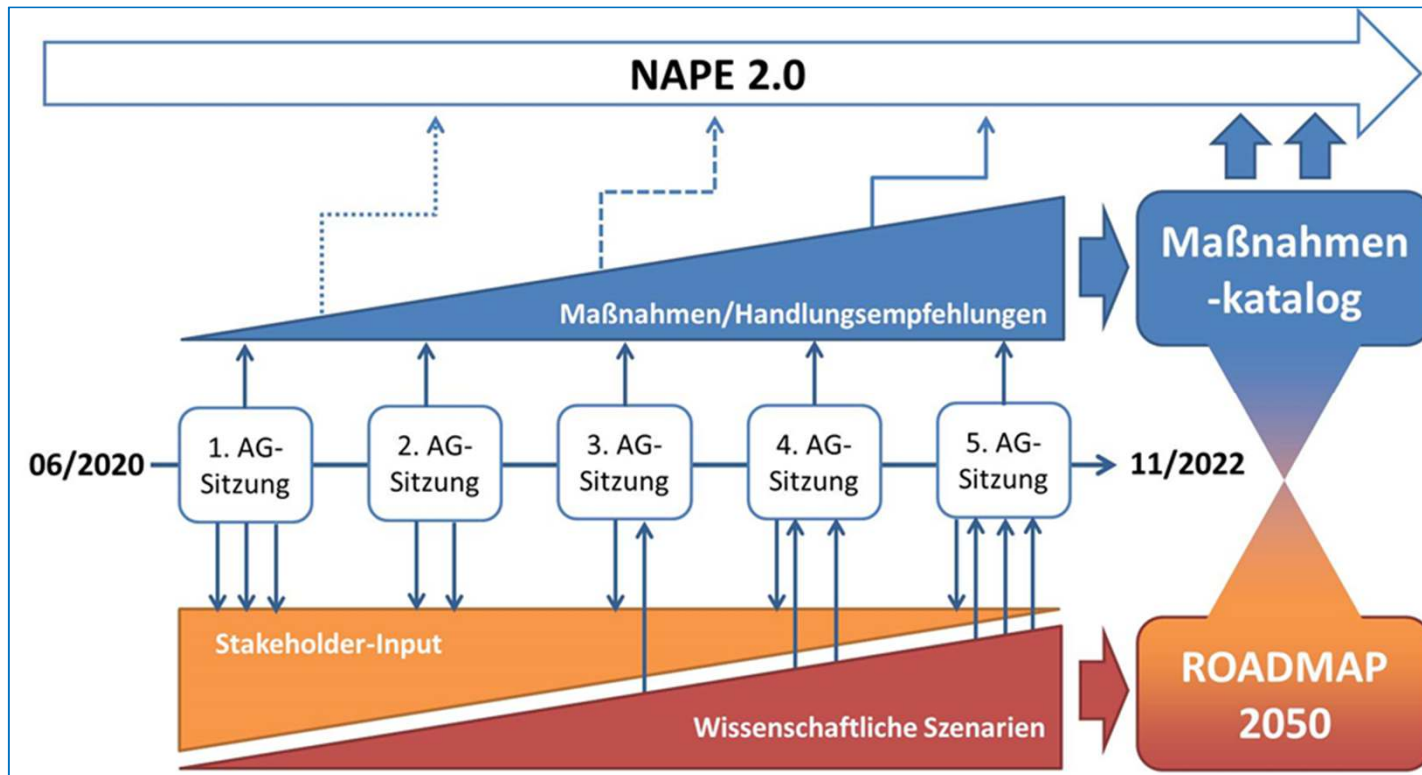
NAPE 2.0

Maßnahmen/Handlungsempfehlungen

Maßnahmen-katalog

06/2020

1. AG-Sitzung

2. AG-Sitzung

3. AG-Sitzung

4. AG-Sitzung

5. AG-Sitzung

11/2022

Stakeholder-Input

Wissenschaftliche Szenarien

ROADMAP 2050